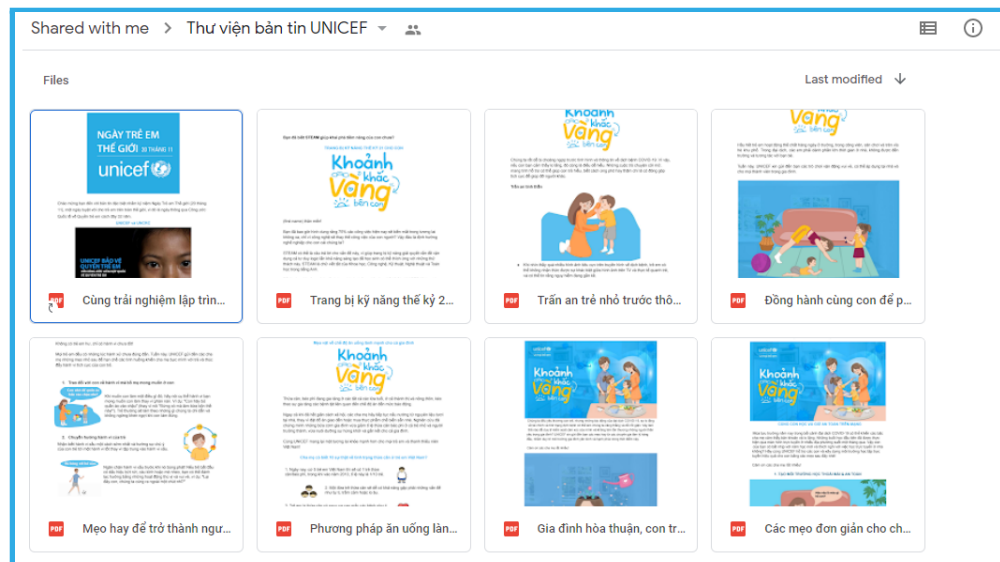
Shared with me > Thư viện bản tin UNICEF

Files

Last modified

NGÀY TRẺ EM THẾ GIỚI 20 THÁNG 11
unicef
UNICEF BẢO VỆ QUYỀN TRẺ EM

PDF Cùng trải nghiệm lập trìn...

Khoảnh khắc Vàng bên con

PDF Trang bị kỹ năng thế kỷ 2...

Khoảnh khắc Vàng bên con

PDF Trấn an trẻ nhỏ trước thô...

Khoảnh khắc Vàng bên con

PDF Đồng hành cùng con để p...

PDF Mẹo hay để trở thành ngư...

Khoảnh khắc Vàng bên con

PDF Phương pháp ăn uống làn...

unicef
Khoảnh khắc Vàng bên con

PDF Gia đình hòa thuận, con tr...

unicef
Khoảnh khắc Vàng bên con

PDF Các mẹo đơn giản cho ch...